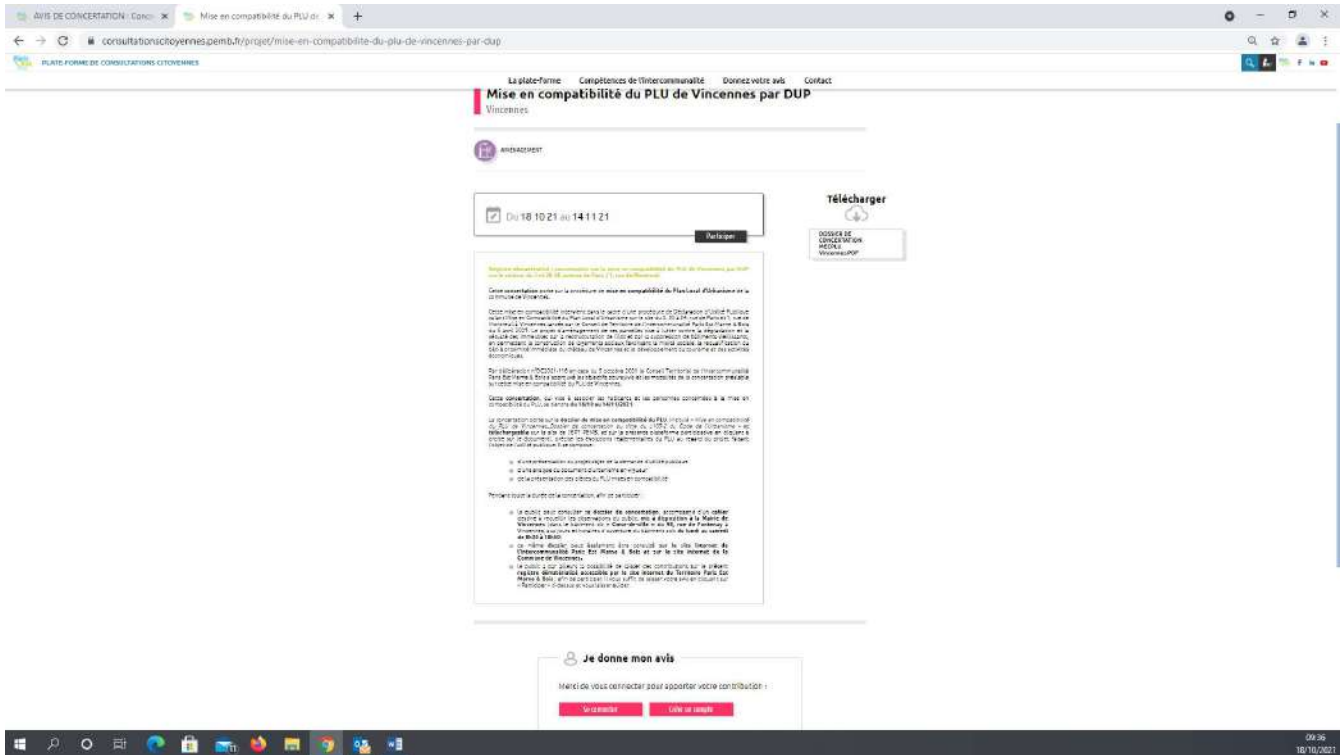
AVIS DE CONCERTATION : Conc ×
Mise en compatibilité du PLU de ×
+

consultationscitoyennes.pemb.fr/projet/mise-en-compatibilite-du-plu-de-vincennes-par-dup

PLATE-FORME DE CONSULTATIONS CITOYENNES

La plate-forme   Compétences de l'intercommunalité   Donnez votre avis   Contact

Mise en compatibilité du PLU de Vincennes par DUP

Vincennes

AMÉNAGEMENT

Du 18 10 21 au 14 11 21

Participer

Télécharger

DOSSIER DE CONCERTATION MECPLU Vincennes.PDF

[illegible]

Je donne mon avis

Merci de vous connecter pour apporter votre contribution :

Se connecter   Créer un compte

09:36
18/10/2021